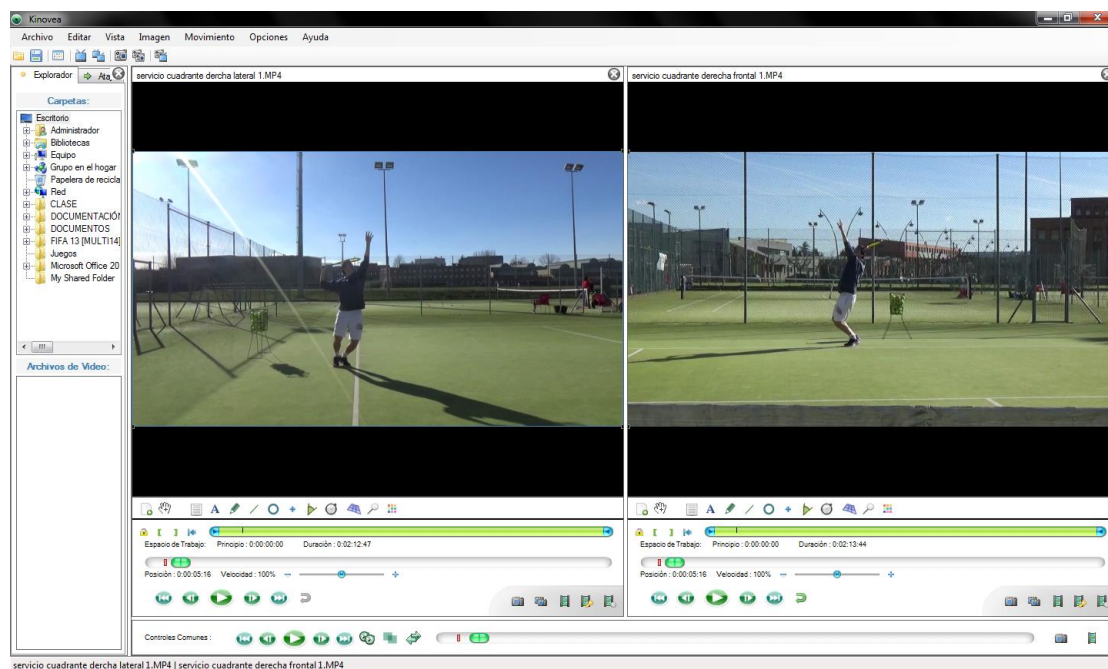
Kinovea

Archivo Editar Vista Imagen Movimiento Opciones Ayuda

Explorador Ata

Carpetas:

Escritorio
Administrador
Bibliotecas
Equipo
Grupo en el hogar
Papelera de recicla
Red
CLASE
DOCUMENTACIÓN
DOCUMENTOS
FIFA 13 [MULTI14]
Juegos
Microsoft Office 20
My Shared Folder

Archivos de Video:

servicio cuadrante dercha lateral 1.MP4

Espacio de Trabajo: Principio : 0:00:00:00 Duración : 0:02:12:47

Posición : 0:00:05:16 Velocidad : 100%

servicio cuadrante derecha frontal 1.MP4

Espacio de Trabajo: Principio : 0:00:00:00 Duración : 0:02:13:44

Posición : 0:00:05:16 Velocidad : 100%

Controles Comunes :

servicio cuadrante dercha lateral 1.MP4 | servicio cuadrante derecha frontal 1.MP4